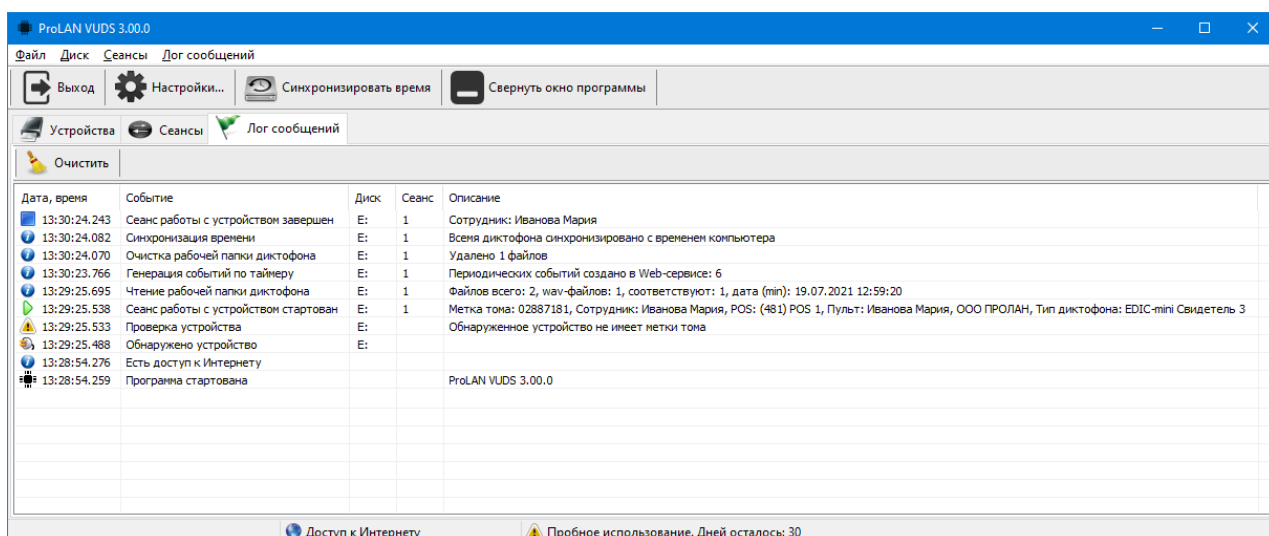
ProLAN VUDS 3.00.0

Файл Диск Сеансы Лог сообщений

Выход Настройки... Синхронизировать время Свернуть окно программы

Устройства Сеансы Лог сообщений

Очистить

| Дата, время | Событие | Диск | Сеанс | Описание |
|---|---|---|---|---|
| 13:30:24.243 | Сеанс работы с устройством завершен | E: | 1 | Сотрудник: Иванова Мария |
| 13:30:24.082 | Синхронизация времени | E: | 1 | Всемя диктофона синхронизировано с временем компьютера |
| 13:30:24.070 | Очистка рабочей папки диктофона | E: | 1 | Удалено 1 файлов |
| 13:30:23.766 | Генерация событий по таймеру | E: | 1 | Периодических событий создано в Web-сервисе: 6 |
| 13:29:25.695 | Чтение рабочей папки диктофона | E: | 1 | Файлов всего: 2, wav-файлов: 1, соответствуют: 1, дата (min): 19.07.2021 12:59:20 |
| 13:29:25.538 | Сеанс работы с устройством стартован | E: | 1 | Метка тома: 02887181, Сотрудник: Иванова Мария, POS: (481) POS 1, Пульт: Иванова Мария, ООО ПРОЛАН, Тип диктофона: EDIC-mini Свидетель 3 |
| 13:29:25.533 | Проверка устройства | E: | | Обнаруженное устройство не имеет метки тома |
| 13:29:25.488 | Обнаружено устройство | E: | | |
| 13:28:54.276 | Есть доступ к Интернету | | | |
| 13:28:54.259 | Программа стартована | | | ProLAN VUDS 3.00.0 |

Доступ к Интернету
Пробное использование. Дней осталось: 30